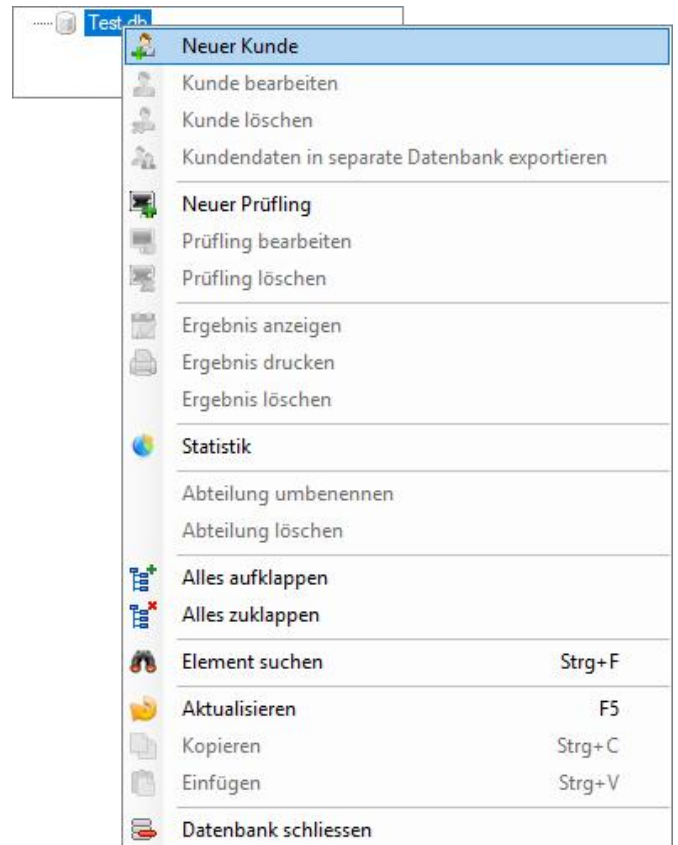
Test.db
Neuer Kunde
Kunde bearbeiten
Kunde löschen
Kundendaten in separate Datenbank exportieren
Neuer Prüfling
Prüfling bearbeiten
Prüfling löschen
Ergebnis anzeigen
Ergebnis drucken
Ergebnis löschen
Statistik
Abteilung umbenennen
Abteilung löschen
Alles aufklappen
Alles zuklappen
Element suchen Strg+F
Aktualisieren F5
Kopieren Strg+C
Einfügen Strg+V
Datenbank schliessen